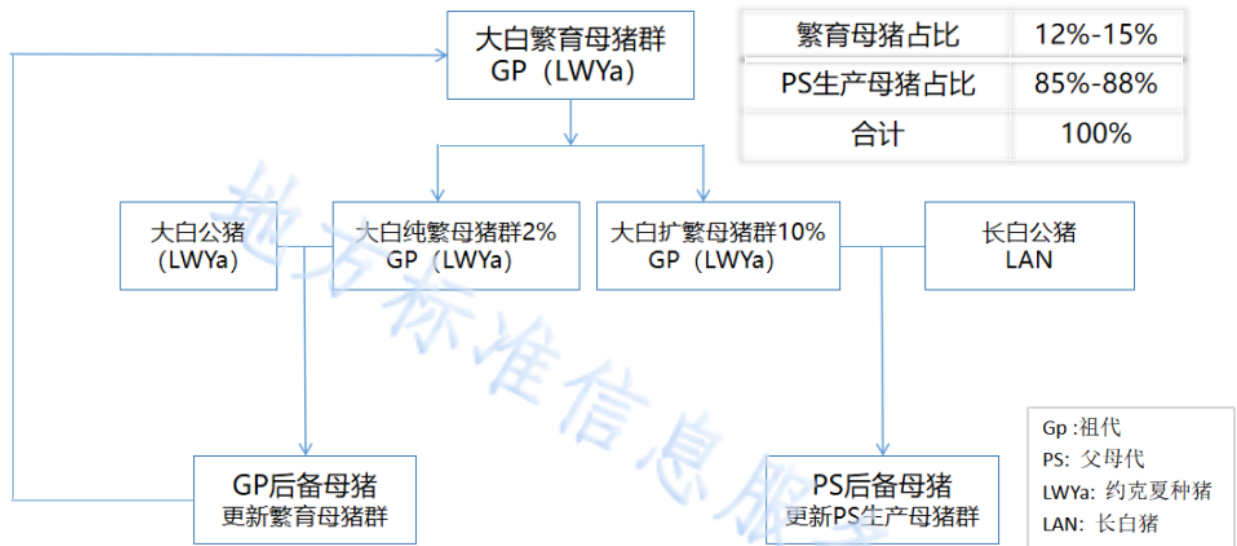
大白繁育母猪群
GP（LWYa）

| 繁育母猪占比 | 12%-15% |
|---|---|
| PS生产母猪占比 | 85%-88% |
| 合计 | 100% |

大白公猪
（LWYa）

大白纯繁母猪群2%
GP（LWYa）

大白扩繁母猪群10%
GP（LWYa）

长白公猪
LAN

地方标准信息服务

GP后备母猪
更新繁育母猪群

PS后备母猪
更新PS生产母猪群

Gp :祖代
PS: 父母代
LWYa: 约克夏种猪
LAN: 长白猪